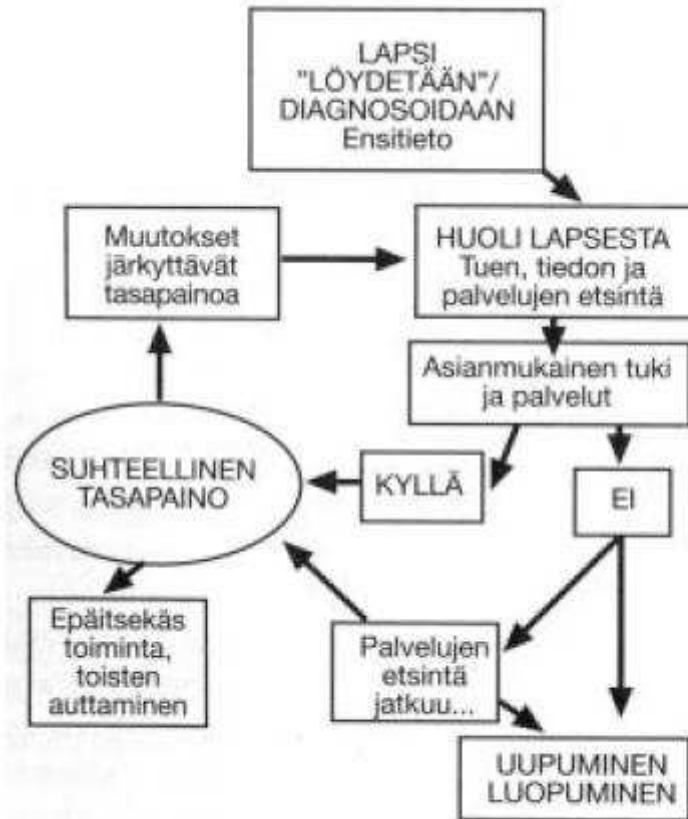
LAPSI "LÖYDETÄÄN"/ DIAGNOSOIDAAN Ensitieto

Muutokset järkyttävät tasapainoa

HUOLI LAPSESTA Tuen, tiedon ja palvelujen etsintä

Asianmukainen tuki ja palvelut

SUHTEELLINEN TASAPAINO

KYLLÄ

EI

Epäitsekäs toiminta, toisten auttaminen

Palvelujen etsintä jatkuu...

UUPUMINEN LUOPUMINEN